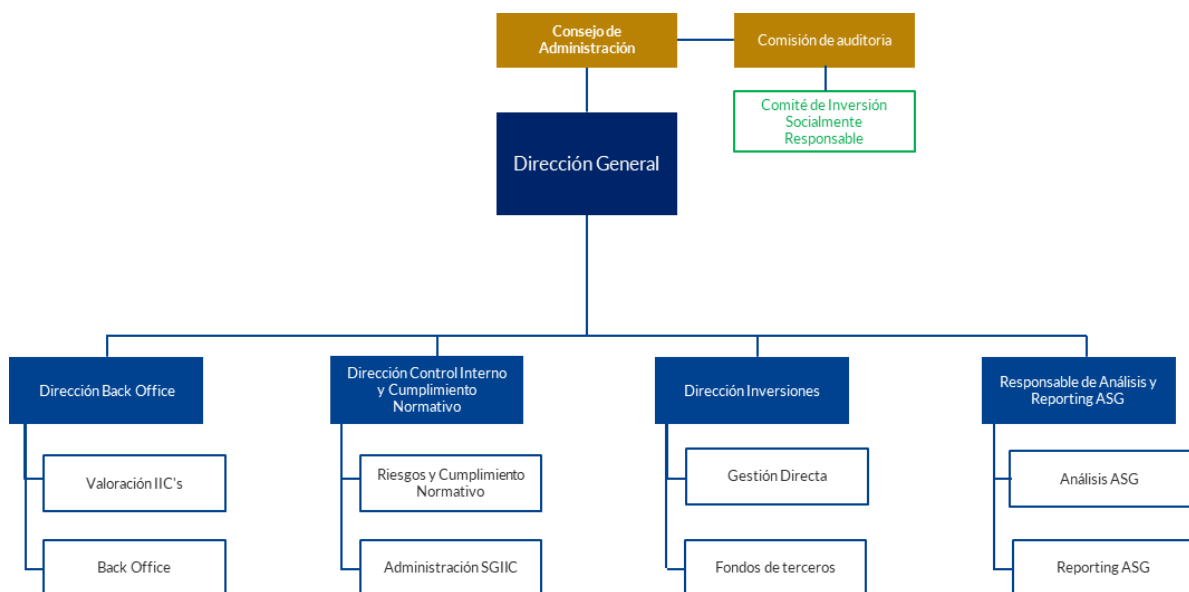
Consejo de Administración

Comisión de auditoria

Comité de Inversión Socialmente Responsable

Dirección General

Dirección Back Office

Valoración IIC's

Back Office

Dirección Control Interno y Cumplimiento Normativo

Riesgos y Cumplimiento Normativo

Administración SGIIC

Dirección Inversiones

Gestión Directa

Fondos de terceros

Responsable de Análisis y Reporting ASG

Análisis ASG

Reporting ASG